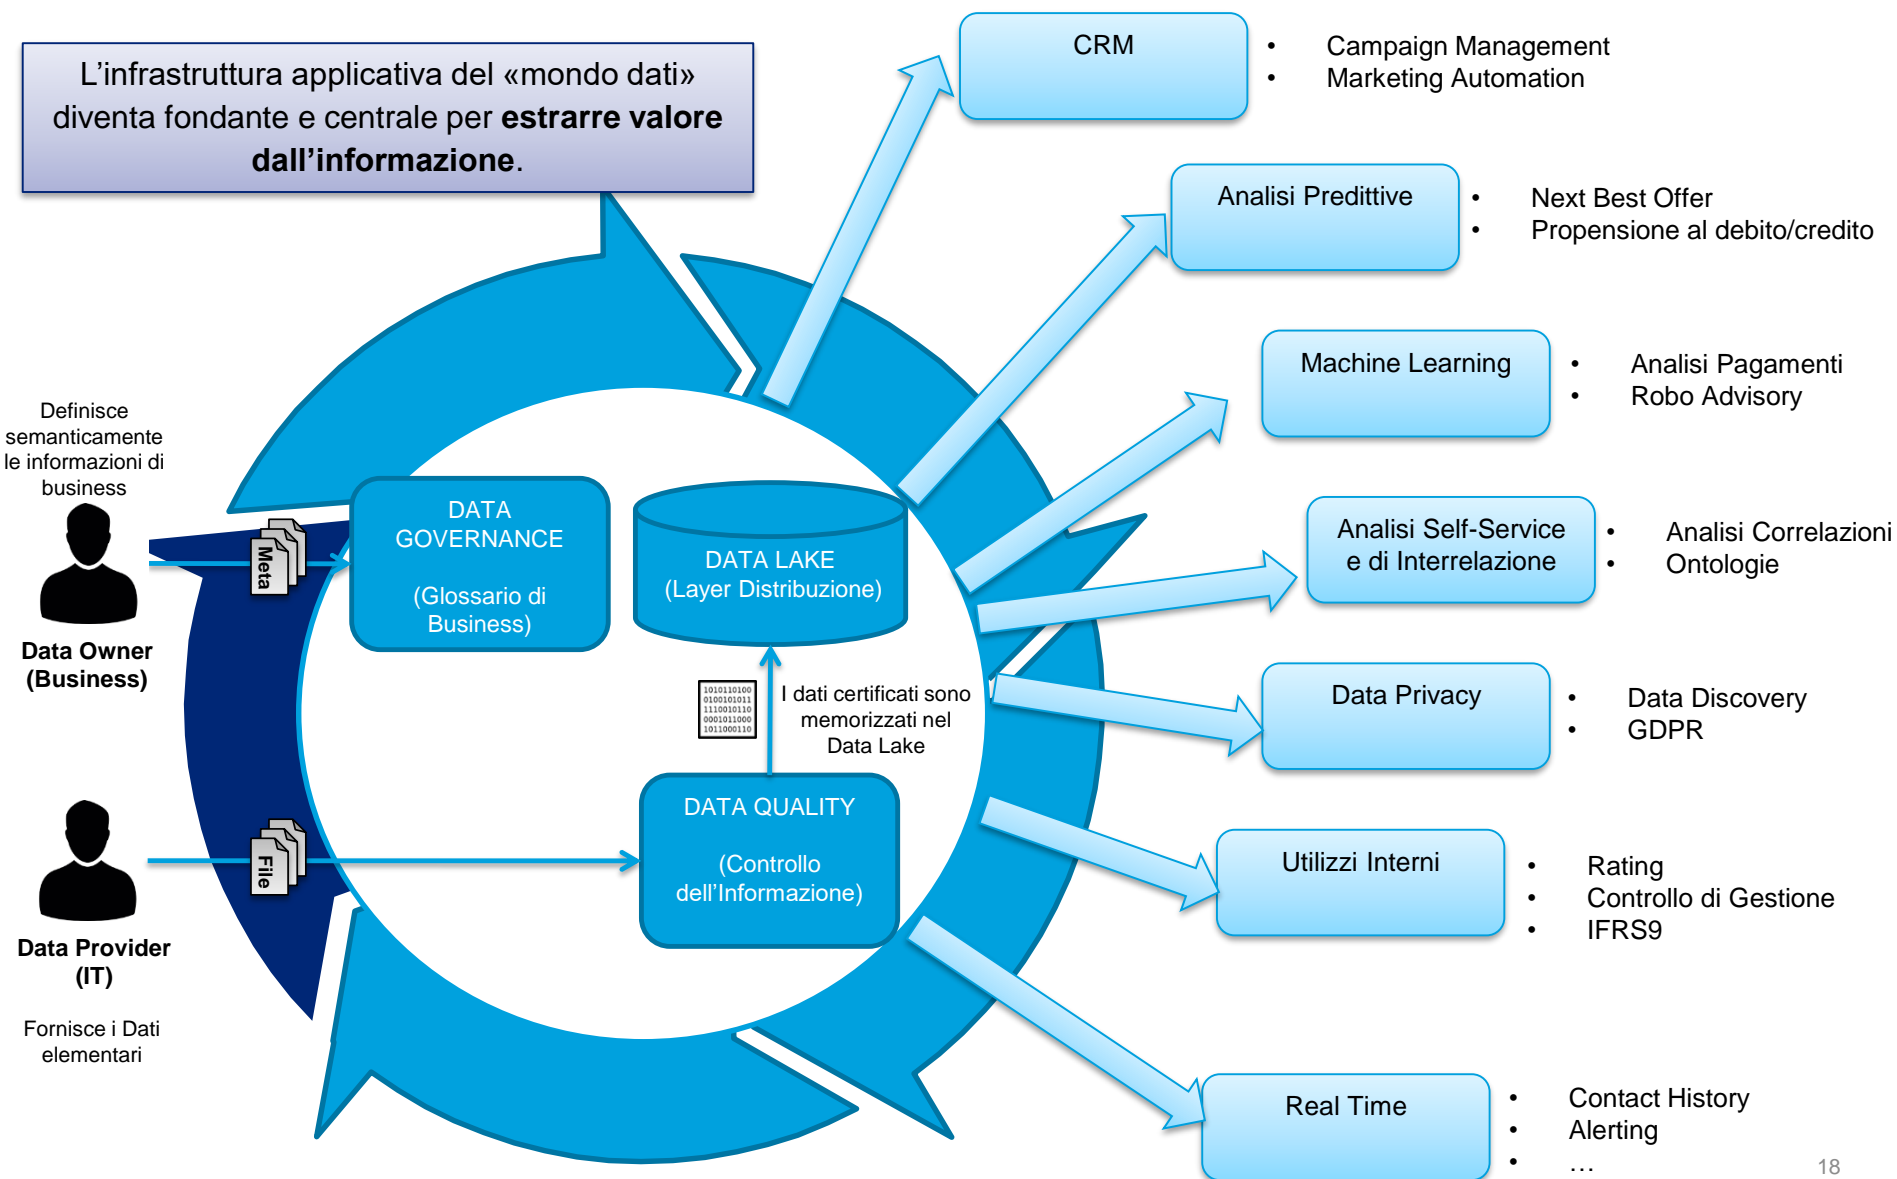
L'infrastruttura applicativa del «mondo dati» diventa fondante e centrale per **estrarre valore dall'informazione**.

CRM
• Campaign Management
• Marketing Automation

Analisi Predittive
• Next Best Offer
• Propensione al debito/credito

Machine Learning
• Analisi Pagamenti
• Robo Advisory

Analisi Self-Service e di Interrelazione
• Analisi Correlazioni
• Ontologie

Data Privacy
• Data Discovery
• GDPR

Utilizzi Interni
• Rating
• Controllo di Gestione
• IFRS9

Real Time
• Contact History
• Alerting
• …

Definisce semanticamente le informazioni di business

Data Owner (Business)

Meta

DATA GOVERNANCE

(Glossario di Business)

DATA LAKE
(Layer Distribuzione)

1010110100
0100101011
1110010110
0001011000
1011000110

I dati certificati sono memorizzati nel Data Lake

DATA QUALITY

(Controllo dell'Informazione)

File

Data Provider (IT)

Fornisce i Dati elementari

18